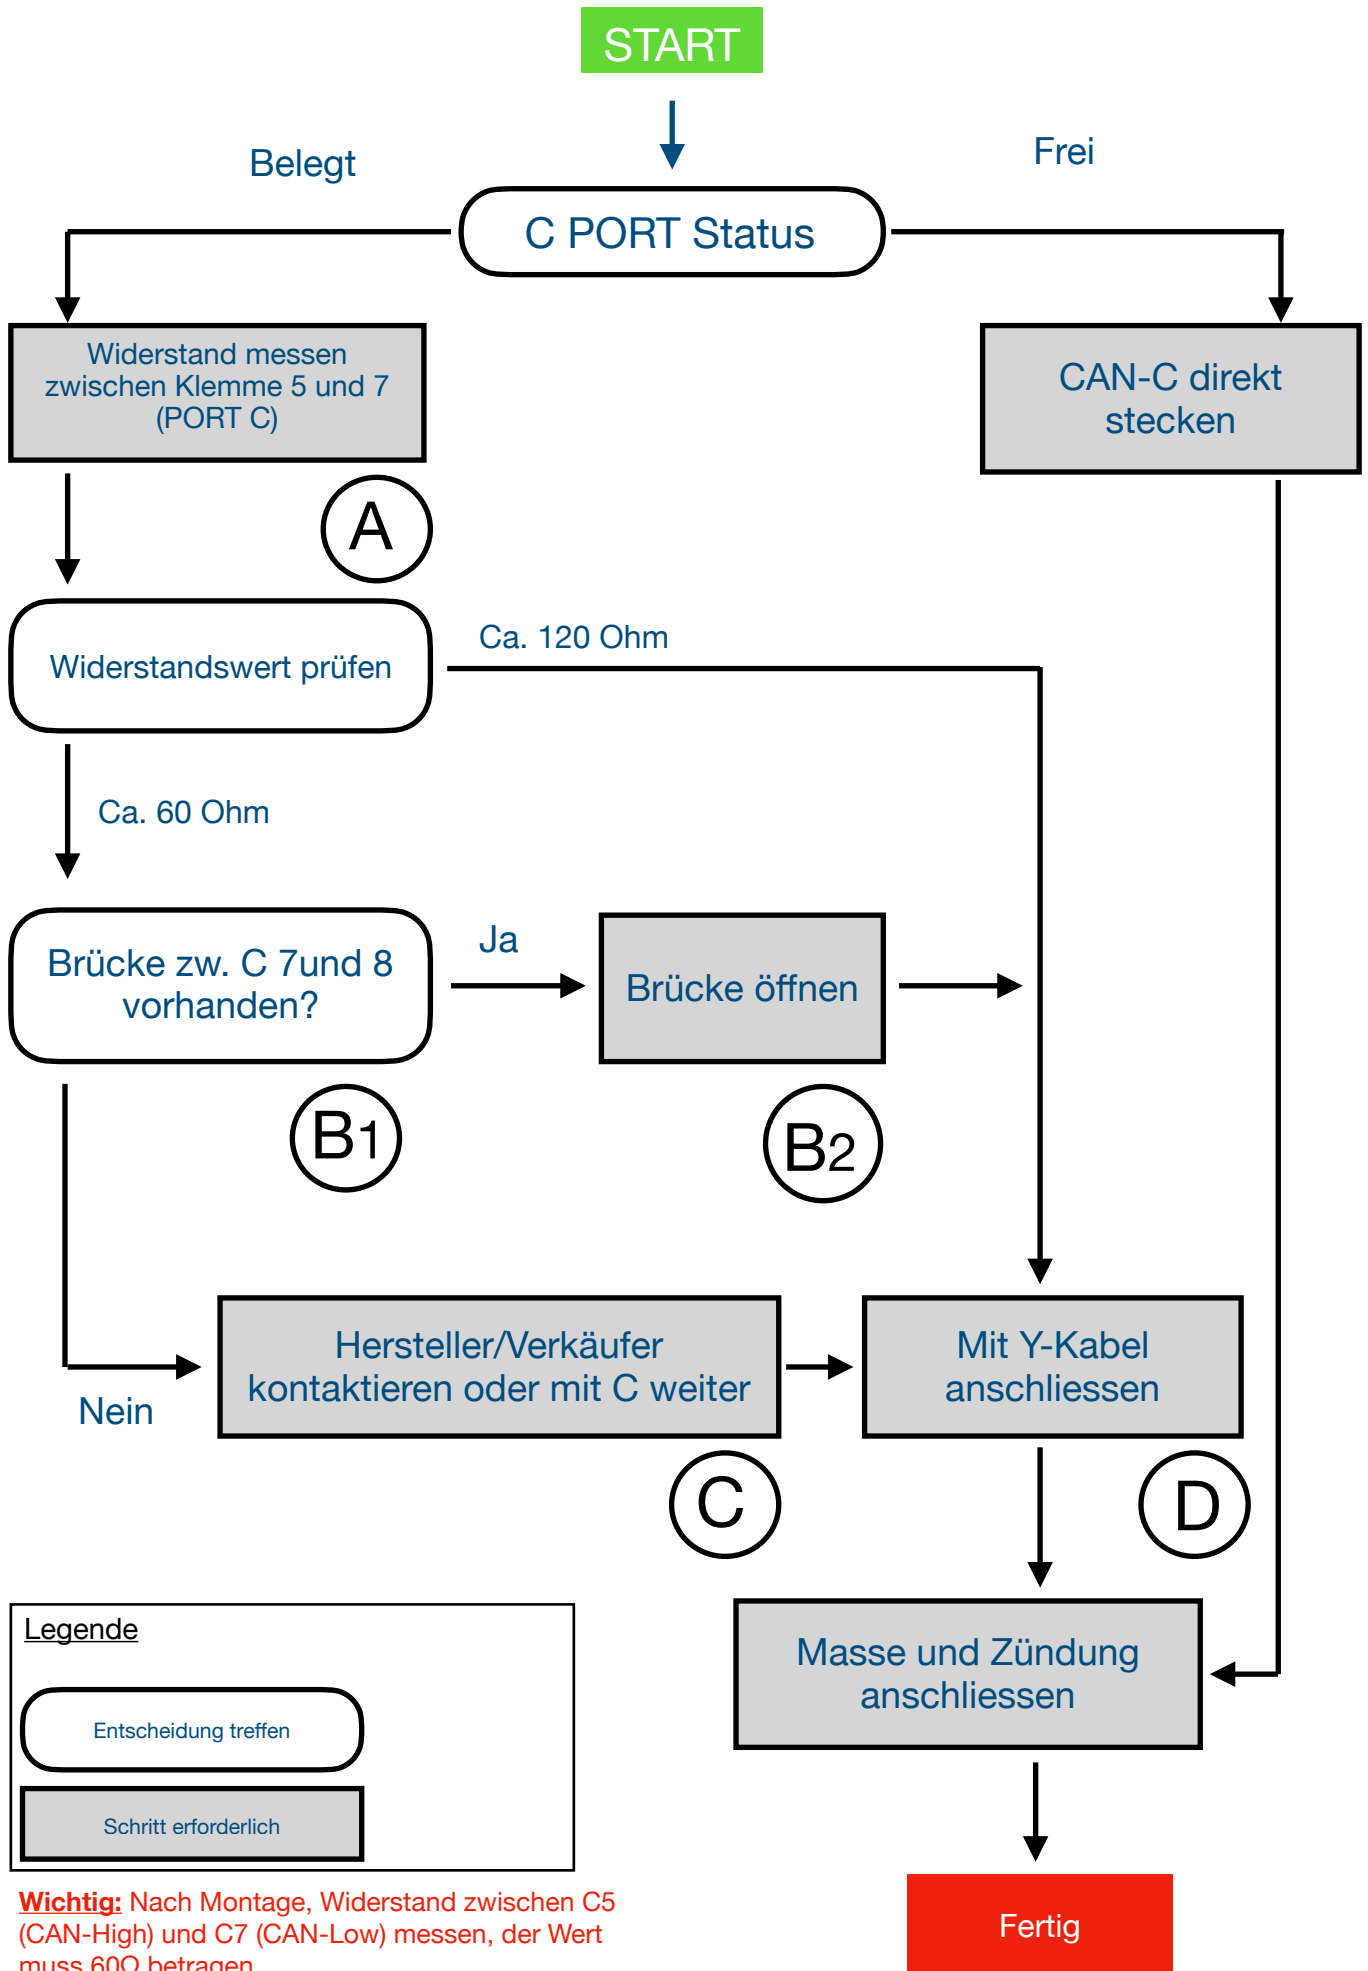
START

Belegt

Frei

C PORT Status

Widerstand messen zwischen Klemme 5 und 7 (PORT C)

CAN-C direkt stecken

A

Widerstandswert prüfen

Ca. 120 Ohm

Ca. 60 Ohm

Brücke zw. C 7und 8 vorhanden?

Ja

Brücke öffnen

B1

B2

Hersteller/Verkäufer kontaktieren oder mit C weiter

Mit Y-Kabel anschliessen

Nein

C

D

Legende

Entscheidung treffen

Schritt erforderlich

Masse und Zündung anschliessen

Wichtig: Nach Montage, Widerstand zwischen C5 (CAN-High) und C7 (CAN-Low) messen, der Wert muss 60Ω betragen

Fertig